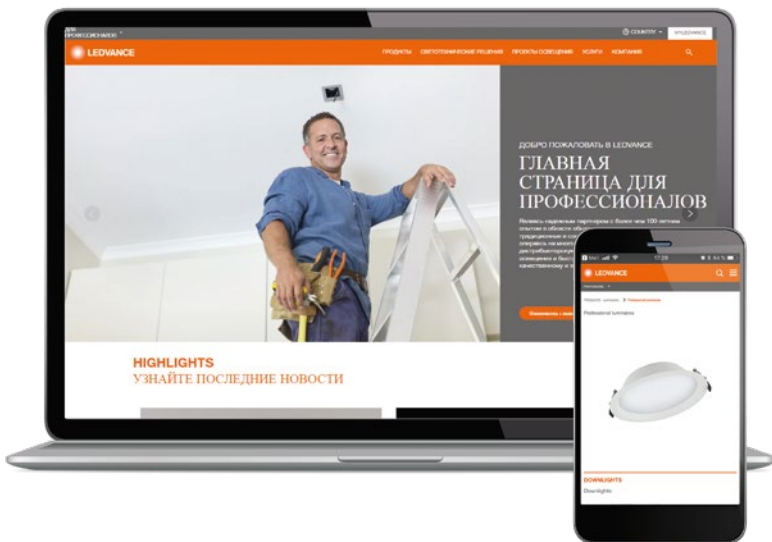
ДЛЯ ПРОФЕССИОНАЛОВ

COUNTRY

LEDVANCE

ПРОДУКТЫ СВЕТОТЕХНИЧЕСКИЕ РЕШЕНИЯ ПРОЕКТЫ ОСВЕЩЕНИЯ УСЛУГИ КОМПАНИЯ

ДОБРО ПОЖАЛОВАТЬ В LEDVANCE

ГЛАВНАЯ СТРАНИЦА ДЛЯ ПРОФЕССИОНАЛОВ

Являясь надежным партнером с более чем 100 летним опытом в области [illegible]

HIGHLIGHTS

УЗНАЙТЕ ПОСЛЕДНИЕ НОВОСТИ

LEDVANCE

Professional luminaires

DOWNLIGHTS

Downlights